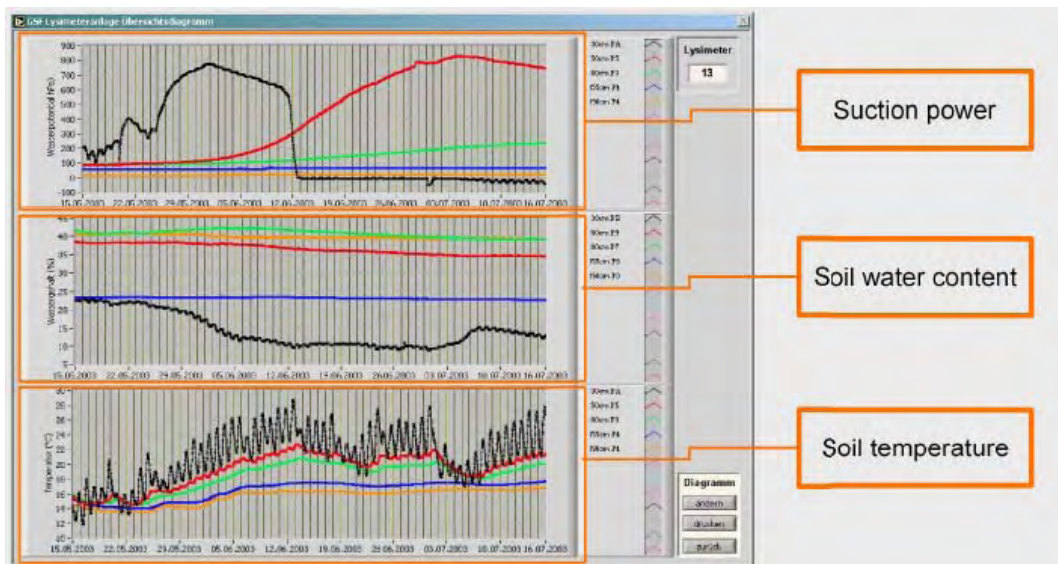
GSF-Lysimeteranlage Übersichtsdiagramm

900
800
700
600
500
400
300
200
100
0
-100
Wasserpotential (hPa)
15.05.2003 22.05.2003 29.05.2003 05.06.2003 12.06.2003 19.06.2003 26.06.2003 03.07.2003 10.07.2003 16.07.2003

30cm T6
30cm T5
80cm T3
150cm T6
150cm T4

Lysimeter
13

Suction power

45
40
35
30
25
20
15
10
5
Wassergehalt (%)
15.05.2003 22.05.2003 29.05.2003 05.06.2003 12.06.2003 19.06.2003 26.06.2003 03.07.2003 10.07.2003 16.07.2003

30cm T10
30cm T9
80cm T7
150cm T9
150cm T10

Soil water content

30
28
26
24
22
20
18
16
14
12
10
Temperatur (°C)
15.05.2003 22.05.2003 29.05.2003 05.06.2003 12.06.2003 19.06.2003 26.06.2003 03.07.2003 10.07.2003 16.07.2003

30cm T6
30cm T5
80cm T3
150cm T6
150cm T4

Soil temperature

Diagramm
ändern
drucken
zurück